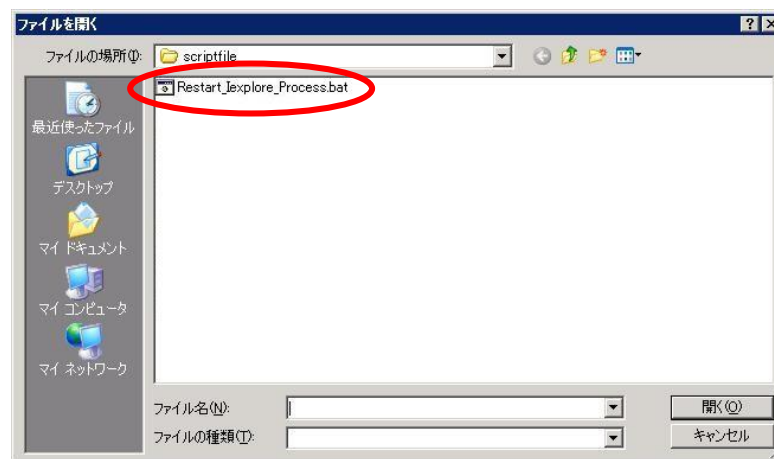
ファイルを開く

?

×

ファイルの場所(I): scriptfile

Restart_Iexplore_Process.bat

最近使ったファイル

デスクトップ

マイ ドキュメント

マイ コンピュータ

マイ ネットワーク

ファイル名(N):

ファイルの種類(T):

開く(O)

キャンセル